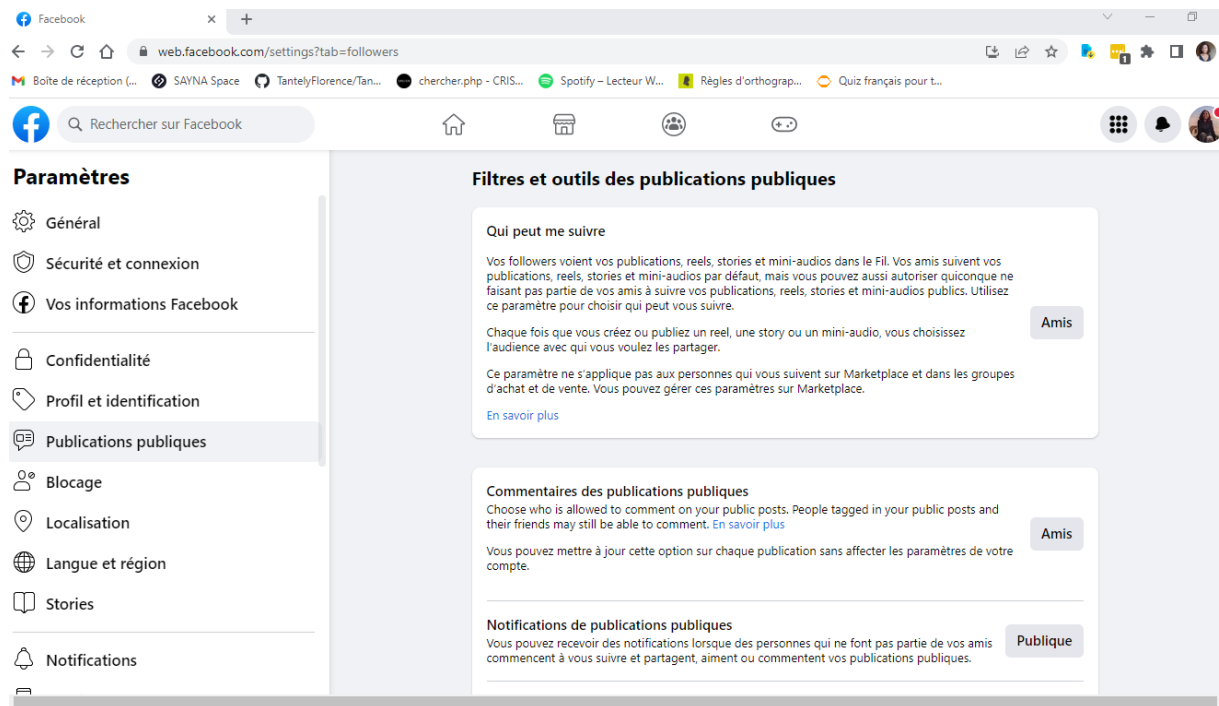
Facebook

web.facebook.com/settings?tab=followers

Boîte de réception (... SAYNA Space TantelyFlorence/Tan... chercher.php - CRIS... Spotify – Lecteur W... Règles d'orthograp... Quiz français pour t...

Rechercher sur Facebook

Paramètres

Général

Sécurité et connexion

Vos informations Facebook

Confidentialité

Profil et identification

Publications publiques

Blocage

Localisation

Langue et région

Stories

Notifications

Filtres et outils des publications publiques

Qui peut me suivre

Vos followers voient vos publications, reels, stories et mini-audios dans le Fil. Vos amis suivent vos publications, reels, stories et mini-audios par défaut, mais vous pouvez aussi autoriser quiconque ne faisant pas partie de vos amis à suivre vos publications, reels, stories et mini-audios publics. Utilisez ce paramètre pour choisir qui peut vous suivre.

Chaque fois que vous créez ou publiez un reel, une story ou un mini-audio, vous choisissez l'audience avec qui vous voulez les partager.

Ce paramètre ne s'applique pas aux personnes qui vous suivent sur Marketplace et dans les groupes d'achat et de vente. Vous pouvez gérer ces paramètres sur Marketplace.

En savoir plus

Amis

Commentaires des publications publiques

Choose who is allowed to comment on your public posts. People tagged in your public posts and their friends may still be able to comment. En savoir plus

Vous pouvez mettre à jour cette option sur chaque publication sans affecter les paramètres de votre compte.

Amis

Notifications de publications publiques

Vous pouvez recevoir des notifications lorsque des personnes qui ne font pas partie de vos amis commencent à vous suivre et partagent, aiment ou commentent vos publications publiques.

Publique